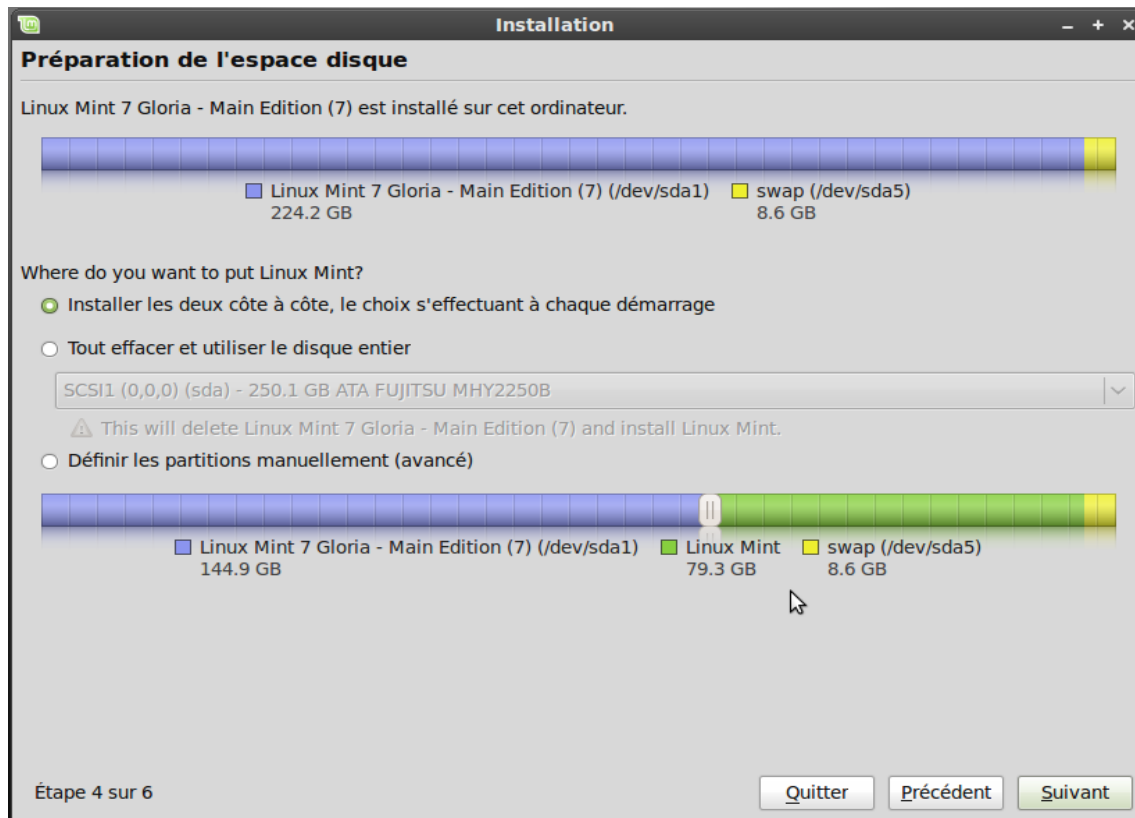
Installation

Préparation de l'espace disque

Linux Mint 7 Gloria - Main Edition (7) est installé sur cet ordinateur.

Linux Mint 7 Gloria - Main Edition (7) (/dev/sda1)
224.2 GB

swap (/dev/sda5)
8.6 GB

Where do you want to put Linux Mint?

Installer les deux côte à côte, le choix s'effectuant à chaque démarrage

Tout effacer et utiliser le disque entier

SCSI1 (0,0,0) (sda) - 250.1 GB ATA FUJITSU MHY2250B

This will delete Linux Mint 7 Gloria - Main Edition (7) and install Linux Mint.

Définir les partitions manuellement (avancé)

Linux Mint 7 Gloria - Main Edition (7) (/dev/sda1)
144.9 GB

Linux Mint
79.3 GB

swap (/dev/sda5)
8.6 GB

Étape 4 sur 6

Quitter

Précédent

Suivant